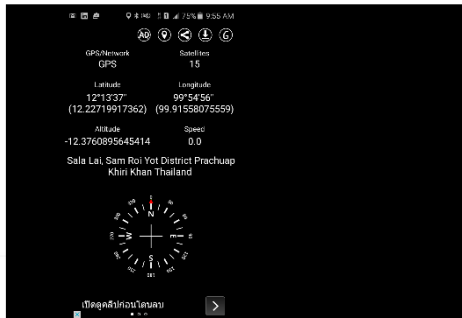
75% 9:55 AM

AD

GPS/Network
GPS

Satellites
15

Latitude
12°13'37"
(12.22719917362)

Longitude
99°54'56"
(99.91558075559)

Altitude
-12.3760895645414

Speed
0.0

Sala Lai, Sam Roi Yot District Prachuap Khiri Khan Thailand

N
E
S
W

เปิดดูคลิปก่อนโดนลบ